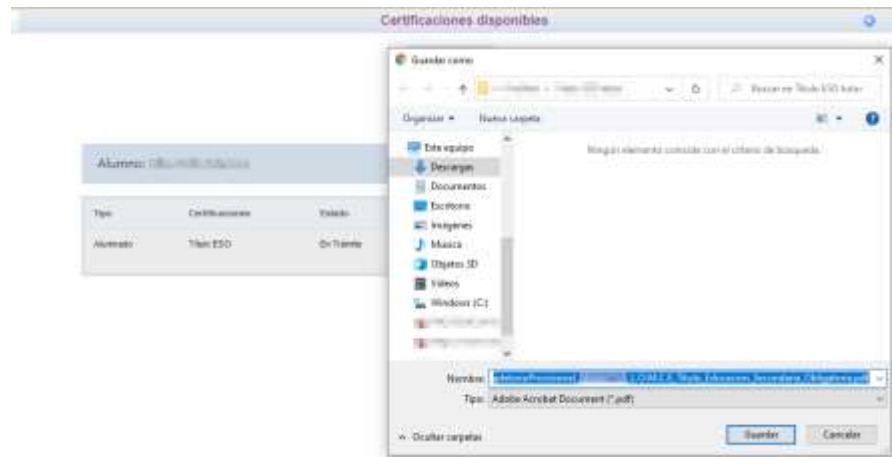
Certificaciones disponibles

Alumno: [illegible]

| Tipo | Certificaciones | Estado |
|---|---|---|
| Alumnado | Título ESO | En Trámite |

Guardar como

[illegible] > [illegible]

Buscar en Título ESO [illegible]

Organizar ▾ Nueva carpeta

Este equipo
Descargas
Documentos
Escritorio
Imágenes
Música
Objetos 3D
Vídeos
Windows (C:)
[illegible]
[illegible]

Ningún elemento coincide con el criterio de búsqueda.

Nombre: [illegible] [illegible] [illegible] Título Educacion Secundaria Obligatoria.pdf

Tipo: Adobe Acrobat Document (*.pdf)

Ocultar carpetas

Guardar Cancelar